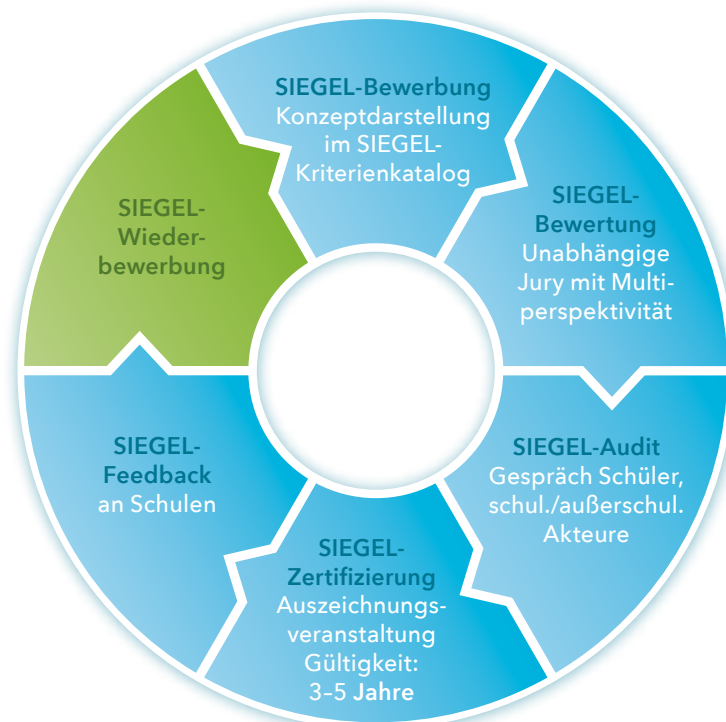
SIEGEL-Bewerbung
Konzeptdarstellung im SIEGEL-Kriterienkatalog

SIEGEL-Bewertung
Unabhängige Jury mit Multiperspektivität

SIEGEL-Audit
Gespräch Schüler, schul./außerschul. Akteure

SIEGEL-Zertifizierung
Auszeichnungsveranstaltung
Gültigkeit: 3–5 Jahre

SIEGEL-Feedback an Schulen

SIEGEL-Wiederbewerbung